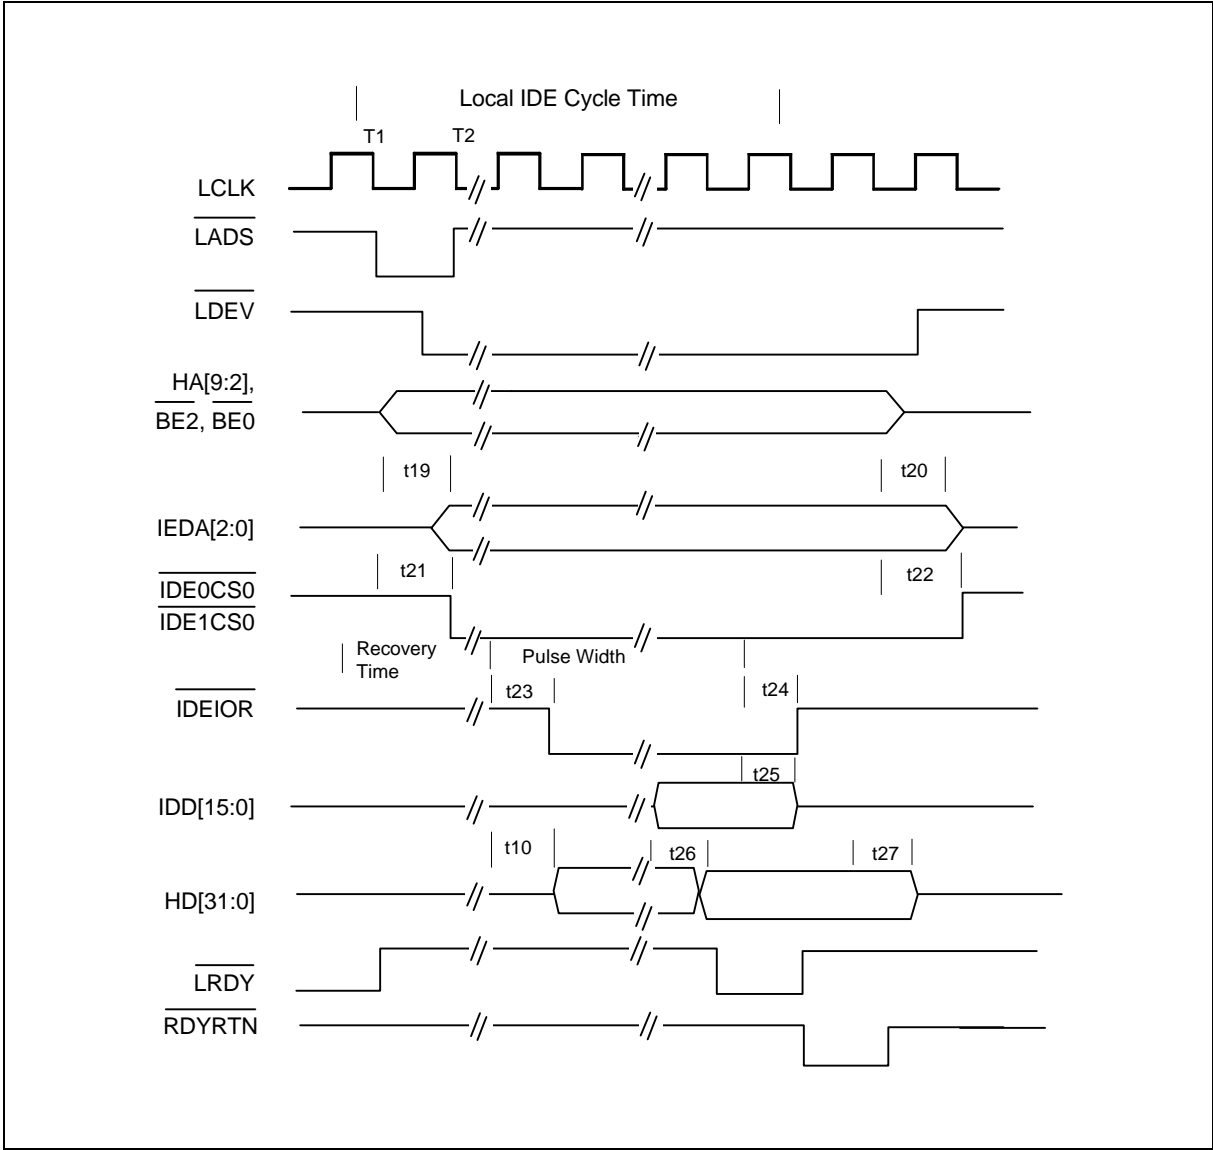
Local IDE Cycle Time

T1

T2

LCLK

$\overline{LADS}$

$\overline{LDEV}$

HA[9:2],

$\overline{BE2}$, $\overline{BE0}$

t19

t20

IEDA[2:0]

t21

t22

$\overline{IDE0CS0}$

$\overline{IDE1CS0}$

Recovery Time

Pulse Width

t23

t24

$\overline{IDEIOR}$

t25

IDD[15:0]

t10

t26

t27

HD[31:0]

$\overline{LRDY}$

$\overline{RDYRTN}$